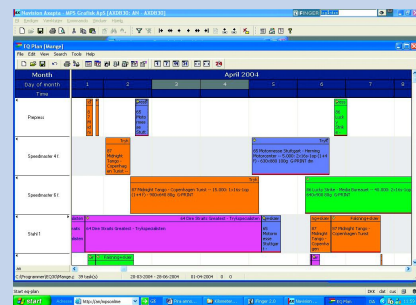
Nordisk Anoptia - MPS Grafisk.hp5 [AXDE35: AN - AXDE35]

EQ Plan [Merge]
File Edit View Search Tools Help

Month
April 2004
Day of month
1 2 3 4 5 6 7 8
Time

Prepress

Speedmaster 41
Kraft
87 Midnight Tango - Copenhagen Tuesd
08 Motorrevue Stuttgart - Henning Motorsenter - 5.000 2+2ex 1sp [1+4 Pr-130x900 100g G-PRINT de

Speedmaster 51
87 Midnight Tango - Copenhagen Tuesd - 15.000 1+1ex 1sp [1+4 Pr-180x900 100g G-PRINT de
08 Lucky Strike - Media Bertsmell - 40.000 2+2ex 1sp [1+4 Pr-130x900 100g G-PRINT de

Stahl1
04 Dow Straits Greatest - Trykkproduktion
04 Dow Straits Greatest - Trykkproduktion
87 Midnight Tango - Copenhagen Tuesd
08 Motorrevue Stuttgart
87 Midnight Tango - Copenhagen Tuesd

C:\Programmer\EC20\Merge.pj 39 task(s) 28-03-2004 - 28-06-2004 01-04-2004 6 0

Start

Start

DKK dal uval 22